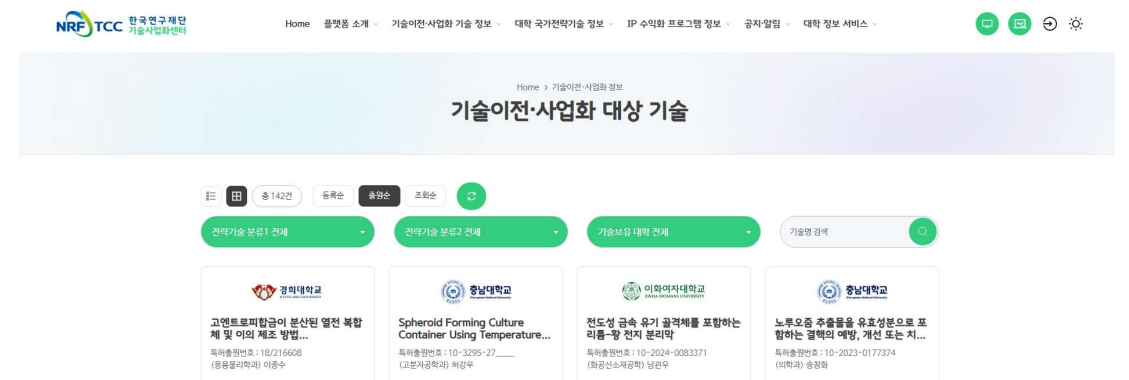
NRF TCC 한국연구재단 기술사업화센터

Home 플랫폼 소개 기술이전·사업화 기술 정보 대학 국가전략기술 정보 IP 수익화 프로그램 정보 공지·알림 대학 정보 서비스

Home > 기술이전·사업화 정보

기술이전·사업화 대상 기술

총 142건 등록순 출원순 조회순

전략기술 분류1 전체
전략기술 분류2 전체
기술보유 대학 전체
기술명 검색

경희대학교
고엔트로피합금이 분산된 열전 복합체 및 이의 제조 방법...
특허출원번호 : 18/216608
(응용물리학과) 이종수

충남대학교
Spheroid Forming Culture Container Using Temperature...
특허출원번호 : 10-3295-27____
(고분자공학과) 허강우

이화여자대학교
전도성 금속 유기 골격체를 포함하는 리튬-황 전지 분리막
특허출원번호 : 10-2024-0083371
(화공신소재공학) 남관우

충남대학교
노루오줌 추출물을 유효성분으로 포함하는 결핵의 예방, 개선 또는 치...
특허출원번호 : 10-2023-0177374
(의학과) 송창화